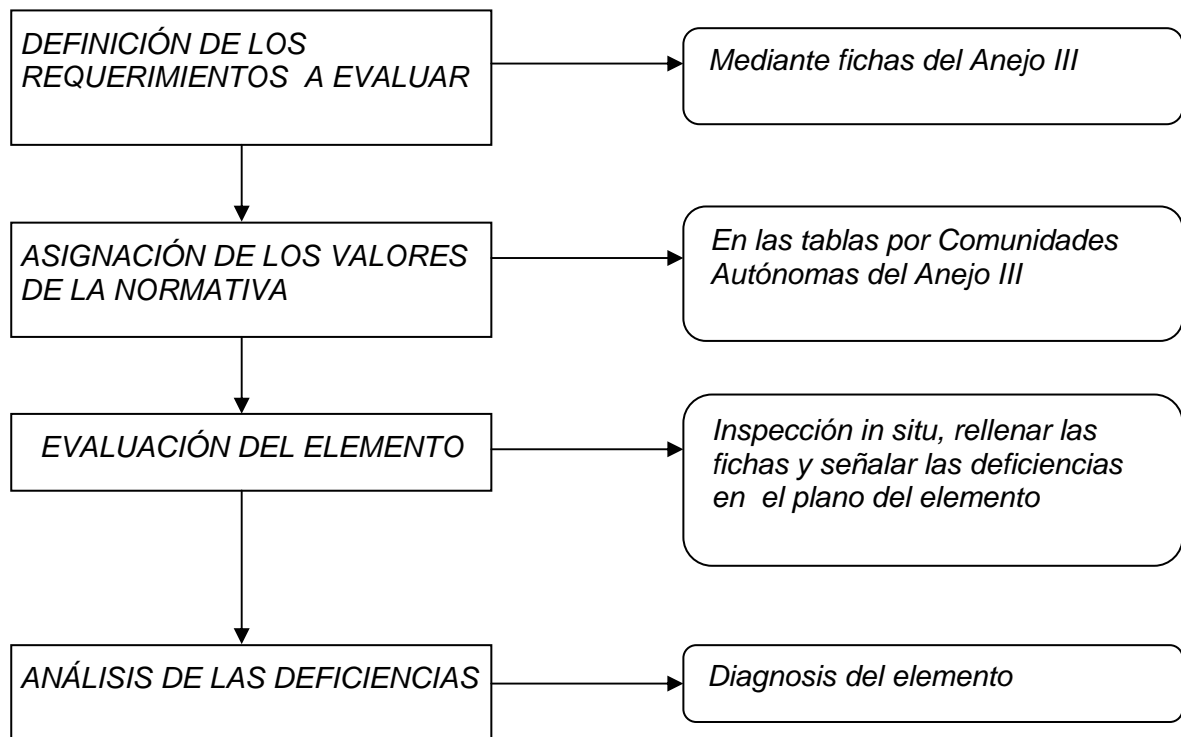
DEFINICIÓN DE LOS REQUERIMIENTOS A EVALUAR

Mediante fichas del Anejo III

ASIGNACIÓN DE LOS VALORES DE LA NORMATIVA

En las tablas por Comunidades Autónomas del Anejo III

EVALUACIÓN DEL ELEMENTO

Inspección in situ, rellenar las fichas y señalar las deficiencias en el plano del elemento

ANÁLISIS DE LAS DEFICIENCIAS

Diagnosis del elemento